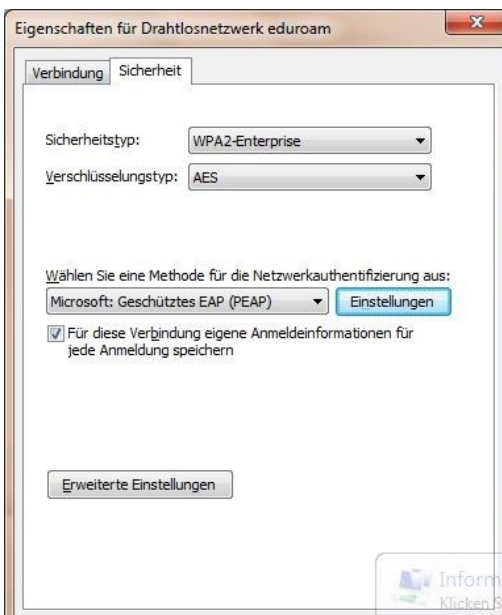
Eigenschaften für Drahtlosnetzwerk eduroam

Verbindung | Sicherheit

Sicherheitstyp: WPA2-Enterprise

Verschlüsselungstyp: AES

Wählen Sie eine Methode für die Netzwerkauthentifizierung aus:

Microsoft: Geschütztes EAP (PEAP)

Einstellungen

Für diese Verbindung eigene Anmeldeinformationen für jede Anmeldung speichern

Erweiterte Einstellungen

Inform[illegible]
Klicken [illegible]